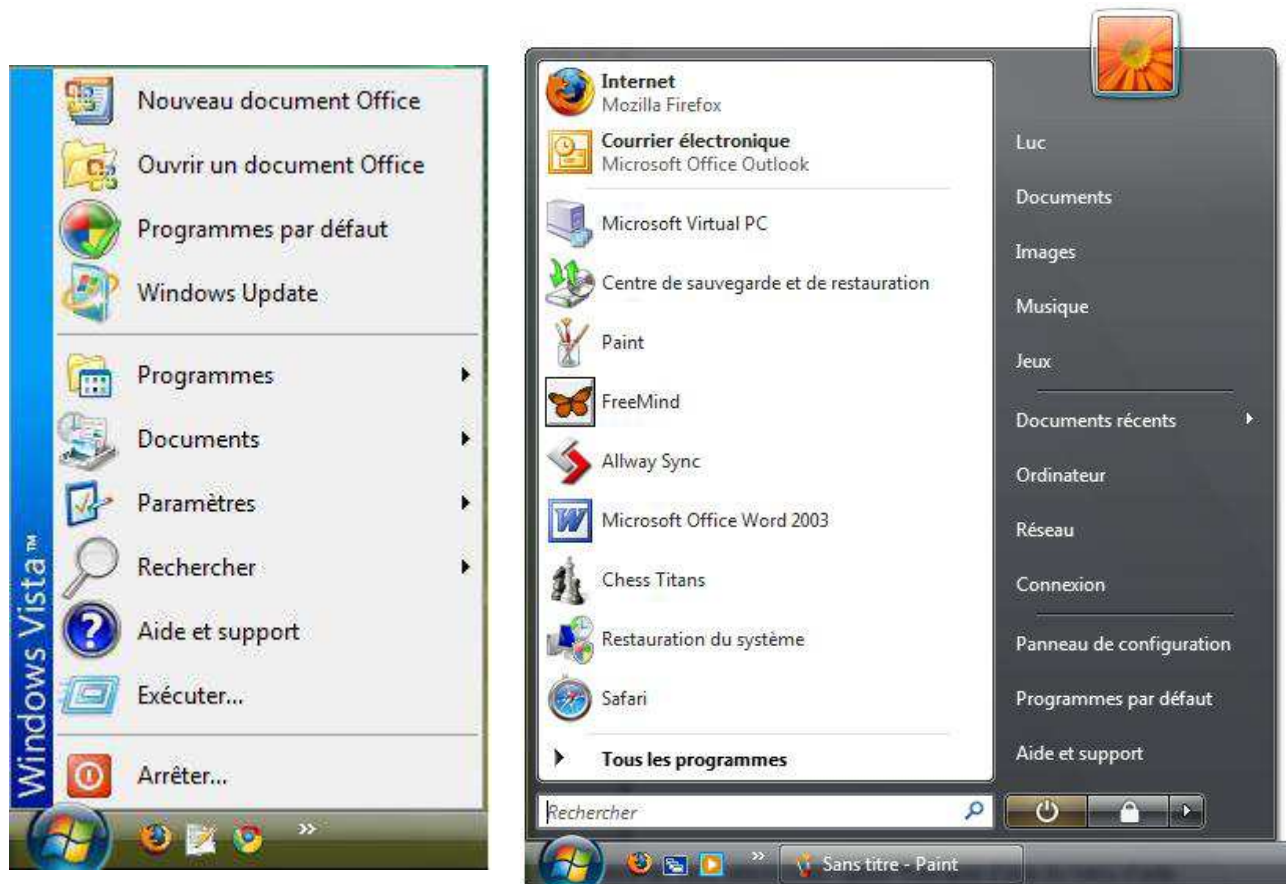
Windows Vista™

Nouveau document Office
Ouvrir un document Office
Programmes par défaut
Windows Update
Programmes
Documents
Paramètres
Rechercher
Aide et support
Exécuter...
Arrêter...

»

Internet
Mozilla Firefox
Courrier électronique
Microsoft Office Outlook
Microsoft Virtual PC
Centre de sauvegarde et de restauration
Paint
FreeMind
Allway Sync
Microsoft Office Word 2003
Chess Titans
Restauration du système
Safari
Tous les programmes
Rechercher

Luc
Documents
Images
Musique
Jeux
Documents récents
Ordinateur
Réseau
Connexion
Panneau de configuration
Programmes par défaut
Aide et support

»
Sans titre - Paint